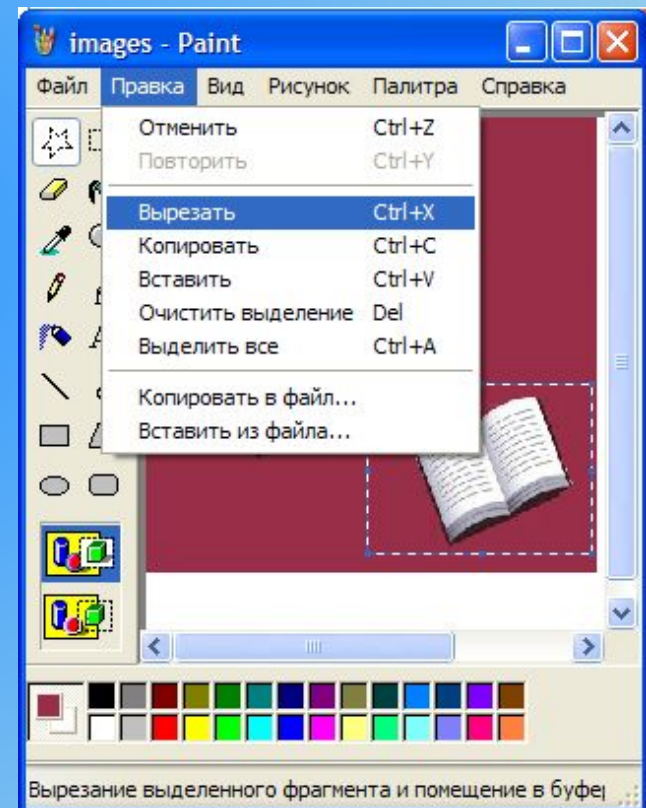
images - Paint

Файл Правка Вид Рисунок Палитра Справка

Отменить Ctrl+Z
Повторить Ctrl+Y
Вырезать Ctrl+X
Копировать Ctrl+C
Вставить Ctrl+V
Очистить выделение Del
Выделить все Ctrl+A
Копировать в файл...
Вставить из файла...

Вырезание выделенного фрагмента и помещение в буфе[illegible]